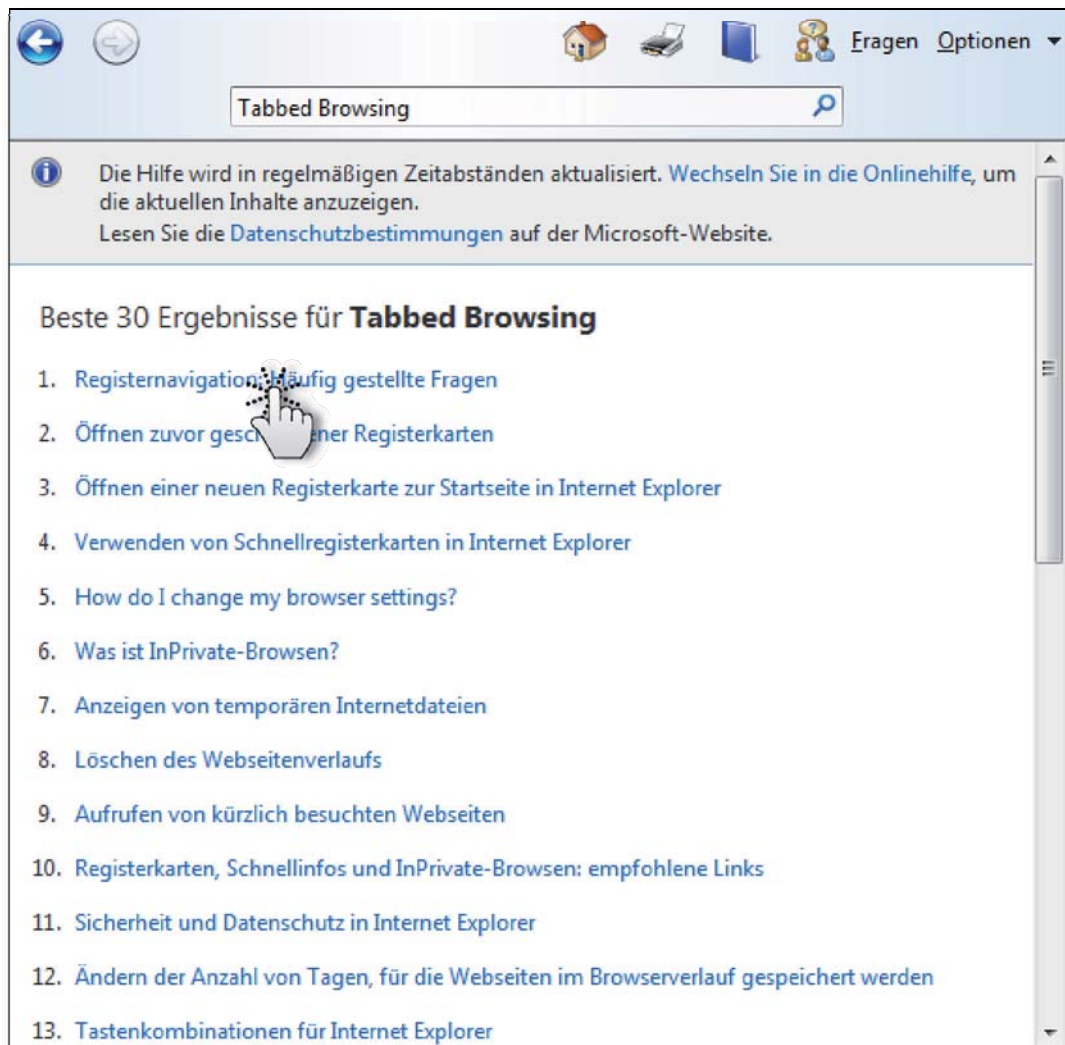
Fragen Optionen

Tabbed Browsing

Die Hilfe wird in regelmäßigen Zeitabständen aktualisiert. Wechseln Sie in die Onlinehilfe, um die aktuellen Inhalte anzuzeigen.
Lesen Sie die Datenschutzbestimmungen auf der Microsoft-Website.

Beste 30 Ergebnisse für **Tabbed Browsing**

1. Registernavigation: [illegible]fig gestellte Fragen
2. Öffnen zuvor gesc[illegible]ener Registerkarten
3. Öffnen einer neuen Registerkarte zur Startseite in Internet Explorer
4. Verwenden von Schnellregisterkarten in Internet Explorer
5. How do I change my browser settings?
6. Was ist InPrivate-Browsen?
7. Anzeigen von temporären Internetdateien
8. Löschen des Webseitenverlaufs
9. Aufrufen von kürzlich besuchten Webseiten
10. Registerkarten, Schnellinfos und InPrivate-Browsen: empfohlene Links
11. Sicherheit und Datenschutz in Internet Explorer
12. Ändern der Anzahl von Tagen, für die Webseiten im Browserverlauf gespeichert werden
13. Tastenkombinationen für Internet Explorer